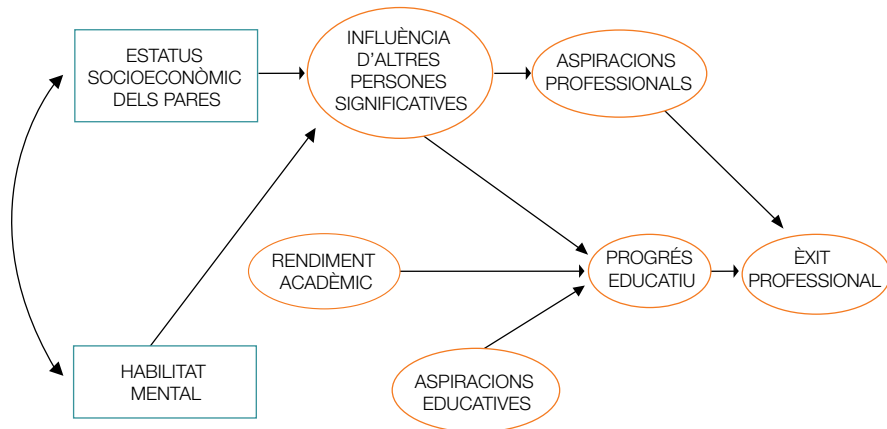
ESTATUS SOCIOECONÒMIC DELS PARES

INFLUÈNCIA D'ALTRES PERSONES SIGNIFICATIVES

ASPIRACIONS PROFESSIONALS

RENDIMENT ACADÈMIC

PROGRÉS EDUCATIU

ÈXIT PROFESSIONAL

HABILITAT MENTAL

ASPIRACIONS EDUCATIVES